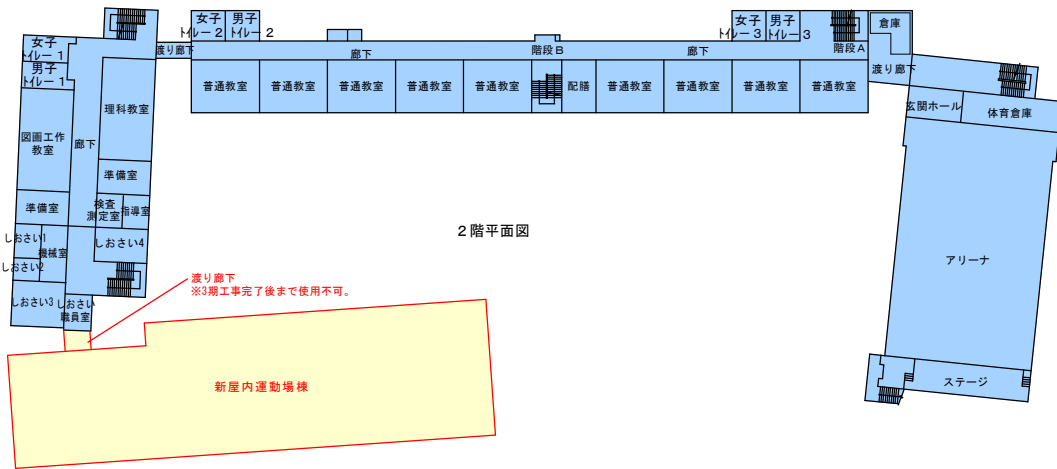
女子
トイレー２

男子
トイレー２

女子
トイレー３

男子
トイレー３

倉庫

渡り廊下

廊下

階段Ｂ

廊下

階段Ａ

普通教室

普通教室

普通教室

普通教室

普通教室

配膳

普通教室

普通教室

普通教室

普通教室

渡り廊下

女子
トイレー１

男子
トイレー１

理科教室

玄関ホール

体育倉庫

図画工作
教室

廊下

準備室

準備室

検査
測定室

指導室

２階平面図

しおさい1

機械室

しおさい2

しおさい4

アリーナ

しおさい3

しおさい
職員室

渡り廊下
※3期工事完了後まで使用不可。

新屋内運動場棟

ステージ